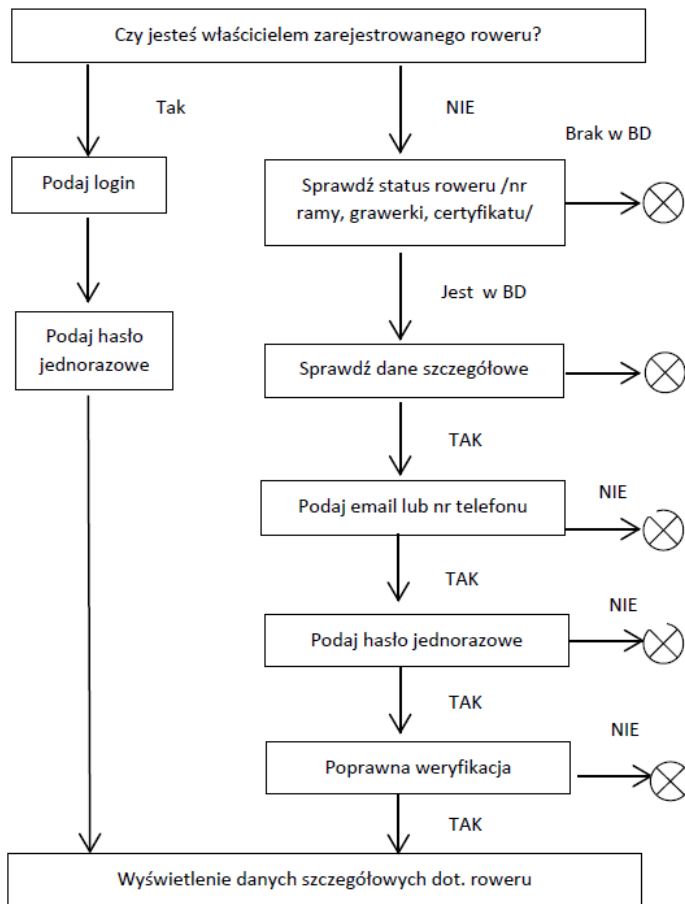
Czy jesteś właścicielem zarejestrowanego roweru?

Tak

NIE

Brak w BD

Podaj login

Sprawdź status roweru /nr ramy, grawerki, certyfikatu/

Jest w BD

Podaj hasło jednorazowe

Sprawdź dane szczegółowe

TAK

Podaj email lub nr telefonu

NIE

TAK

NIE

Podaj hasło jednorazowe

TAK

NIE

Poprawna weryfikacja

TAK

Wyświetlenie danych szczegółowych dot. roweru